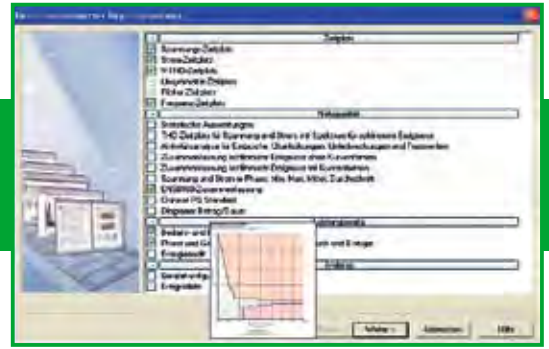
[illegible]

Zeitplan

Spannungs-Zeitplan
Strom-Zeitplan
THD-Zeitplan
Unsymmetrie-Zeitplan
Flicker-Zeitplan
Frequenz-Zeitplan

Netzqualität

Statistische Auswertungen
THD-Zeitplan für Spannung und Strom mit Spektrum für ausgewählte Ereignisse
Abfrufanalyse für Ereignisse: Überhöhungen, Unterbrechungen und Transienten
Zusammenfassung ausgewählter Ereignisse ohne Kurvenformen
Zusammenfassung ausgewählter Ereignisse mit Kurvenformen
Spannung und Strom je Phase, Min, Max, Mittel, Durchschnitt
EN50160-Zusammenfassung
Ontario PQ Standard
Diagramm Betrag/Dauer

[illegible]

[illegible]
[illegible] und Energie
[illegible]

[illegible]

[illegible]
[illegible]

Weiter >
Abbrechen
Hilfe